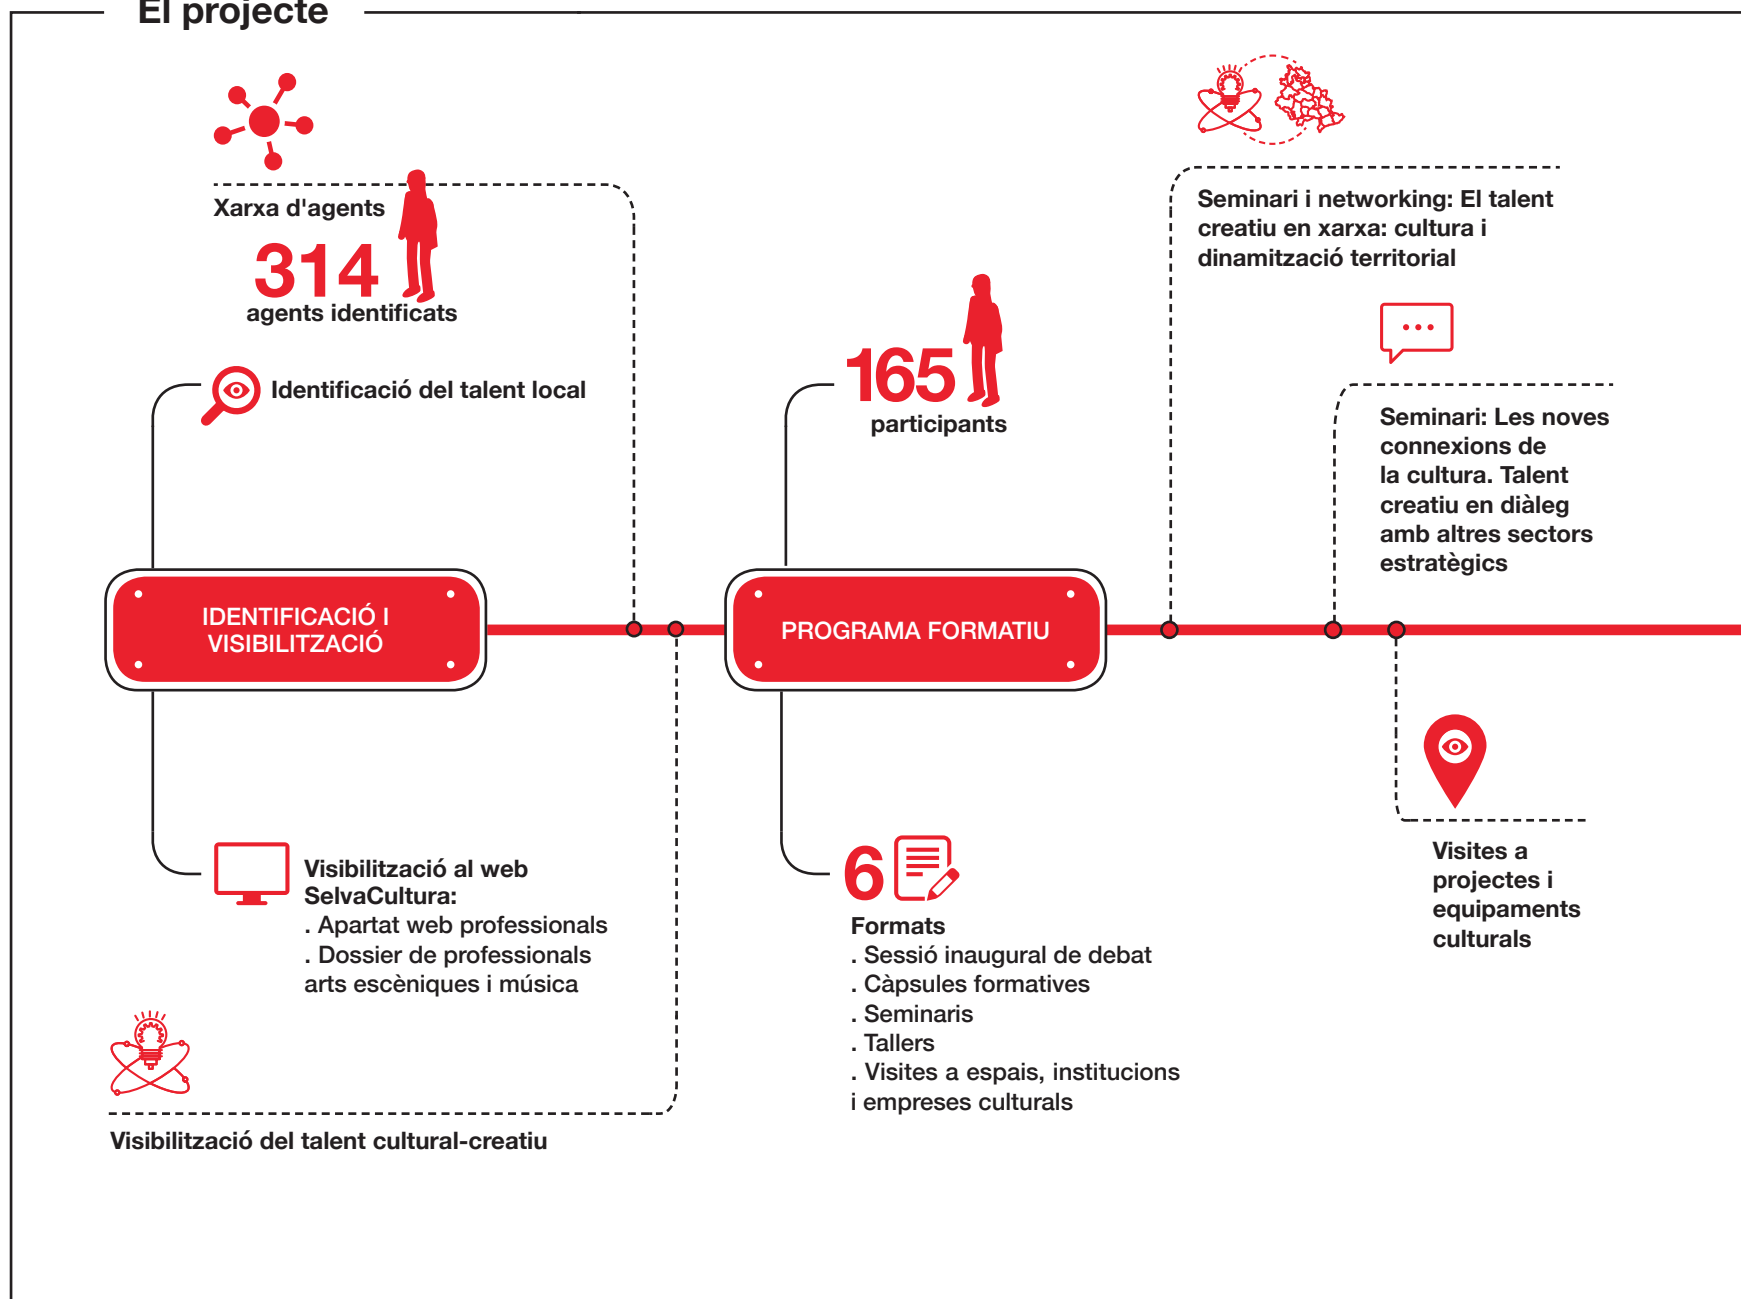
El projecte

Xarxa d'agents
314
agents identificats

Identificació del talent local

165
participants

Seminari i networking: El talent creatiu en xarxa: cultura i dinamització territorial

Seminari: Les noves connexions de la cultura. Talent creatiu en diàleg amb altres sectors estratègics

IDENTIFICACIÓ I VISIBILITZACIÓ

PROGRAMA FORMATIU

Visibilització al web SelvaCultura:
. Apartat web professionals
. Dossier de professionals arts escèniques i música

6
Formats
. Sessió inaugural de debat
. Càpsules formatives
. Seminaris
. Tallers
. Visites a espais, institucions i empreses culturals

Visites a projectes i equipaments culturals

Visibilització del talent cultural-creatiu